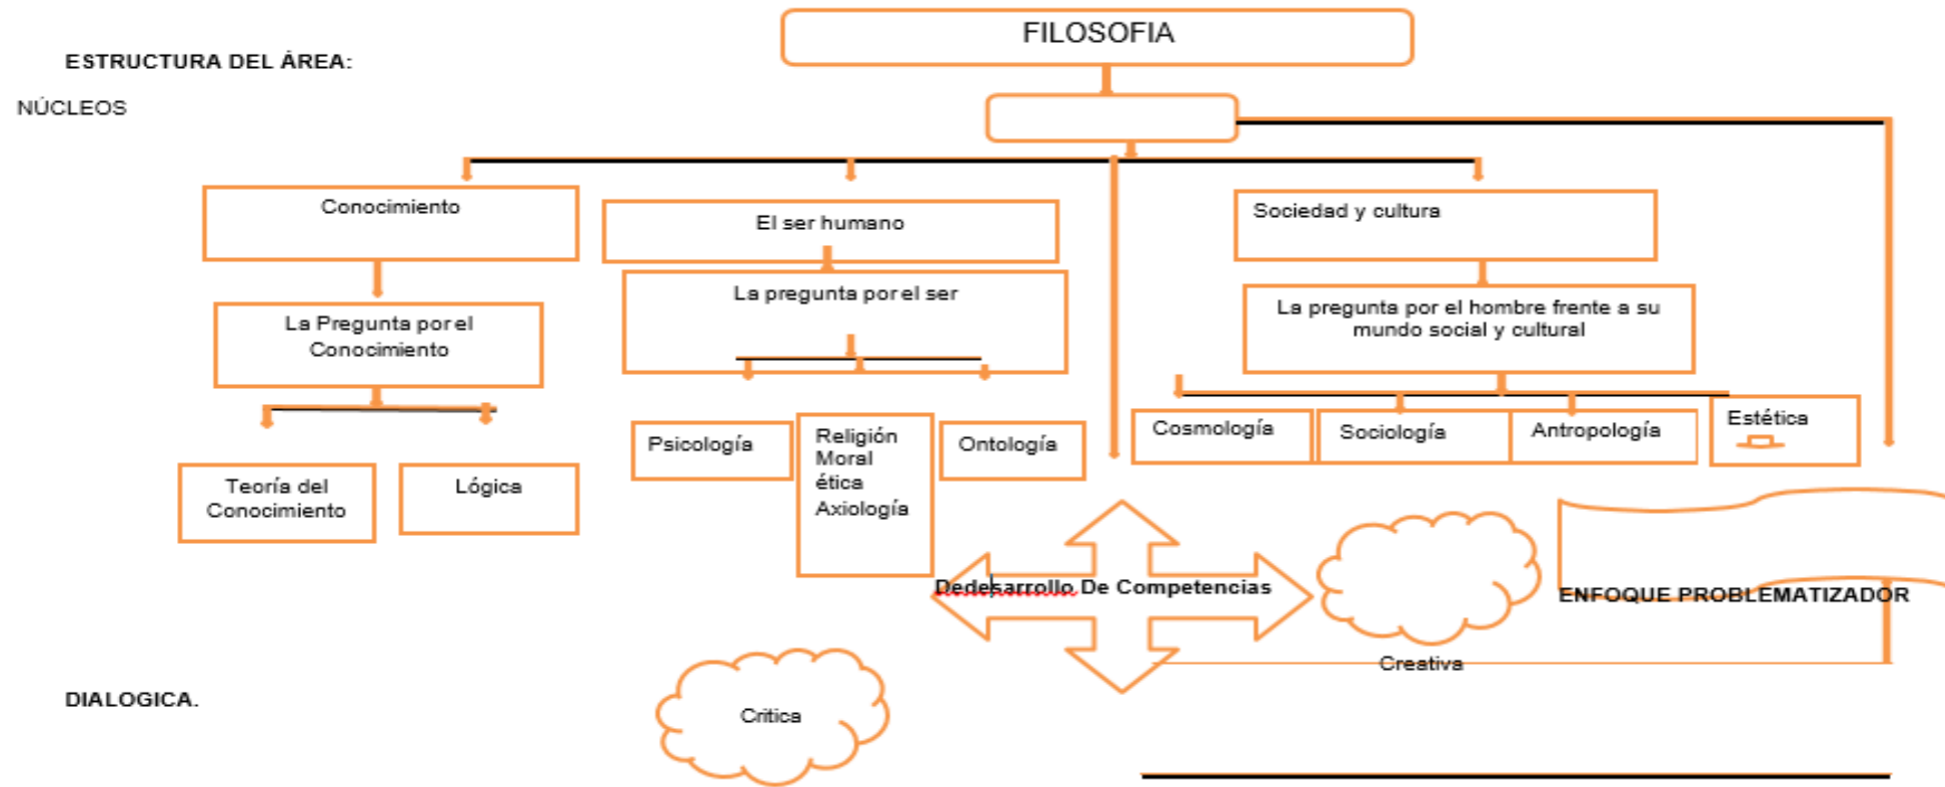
ESTRUCTURA DEL ÁREA:

NÚCLEOS

FILOSOFIA

Conocimiento

La Pregunta por el Conocimiento

Teoría del Conocimiento

Lógica

El ser humano

La pregunta por el ser

Psicología

Religión
Moral
ética
Axiología

Ontología

Sociedad y cultura

La pregunta por el hombre frente a su mundo social y cultural

Cosmología

Sociología

Antropología

Estética

Dedesarrollo De Competencias

Creativa

ENFOQUE PROBLEMATIZADOR

DIALOGICA.

Critica